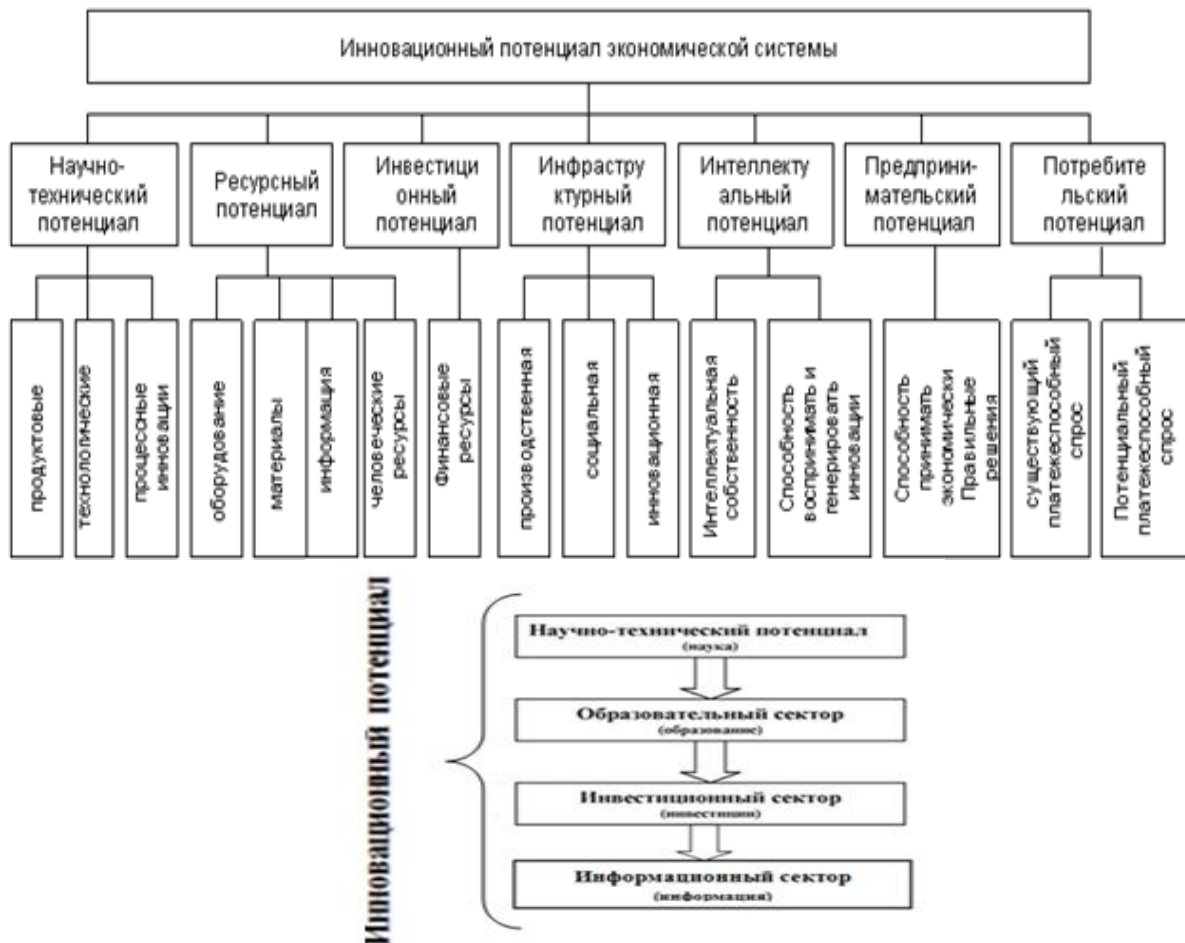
Инновационный потенциал экономической системы

Научно-технический потенциал

Ресурсный потенциал

Инвестиционный потенциал

Инфраструктурный потенциал

Интеллектуальный потенциал

Предпринимательский потенциал

Потребительский потенциал

продуктовые

технологические

процессные инновации

оборудование

материалы

информация

человеческие ресурсы

Финансовые ресурсы

производственная

социальная

инновационная

Интеллектуальная собственность

Способность воспринимать и генерировать инновации

Способность принимать экономически Правильные решения

существующий платежеспособный спрос

Потенциальный платежеспособный спрос

Инновационный потенциал

Научно-технический потенциал
(наука)

Образовательный сектор
(образование)

Инвестиционный сектор
(инвестиции)

Информационный сектор
(информация)